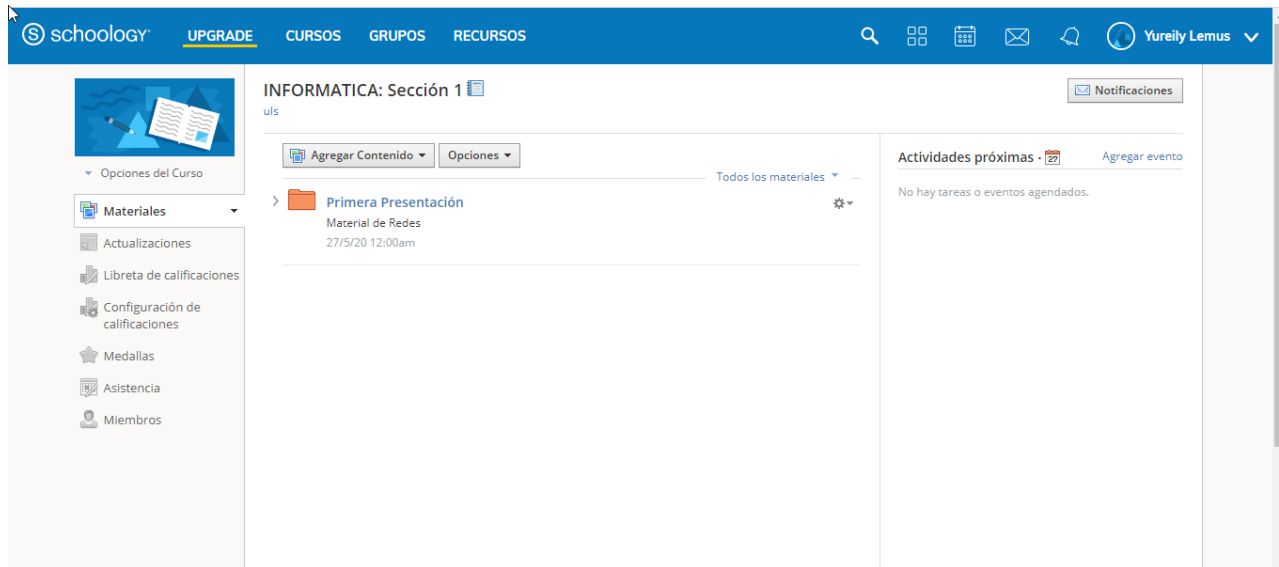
schoology UPGRADE CURSOS GRUPOS RECURSOS Yureily Lemus

INFORMATICA: Sección 1
uls

Notificaciones

Opciones del Curso

Materiales
Actualizaciones
Libreta de calificaciones
Configuración de calificaciones
Medallas
Asistencia
Miembros

Agregar Contenido Opciones

Todos los materiales

Primera Presentación
Material de Redes
27/5/20 12:00am

Actividades próximas - 27 Agregar evento

No hay tareas o eventos agendados.